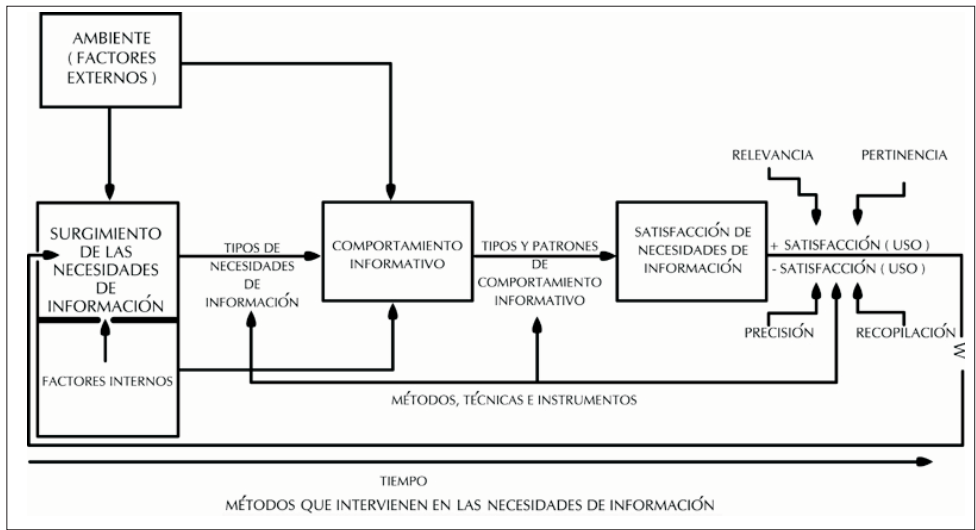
AMBIENTE ( FACTORES EXTERNOS )

SURGIMIENTO DE LAS NECESIDADES DE INFORMACIÓN

FACTORES INTERNOS

TIPOS DE NECESIDADES DE INFORMACIÓN

COMPORTAMIENTO INFORMATIVO

TIPOS Y PATRONES DE COMPORTAMIENTO INFORMATIVO

SATISFACCIÓN DE NECESIDADES DE INFORMACIÓN

RELEVANCIA

PERTINENCIA

+ SATISFACCIÓN ( USO )

- SATISFACCIÓN ( USO )

PRECISIÓN

RECOPILACIÓN

MÉTODOS, TÉCNICAS E INSTRUMENTOS

TIEMPO

MÉTODOS QUE INTERVIENEN EN LAS NECESIDADES DE INFORMACIÓN